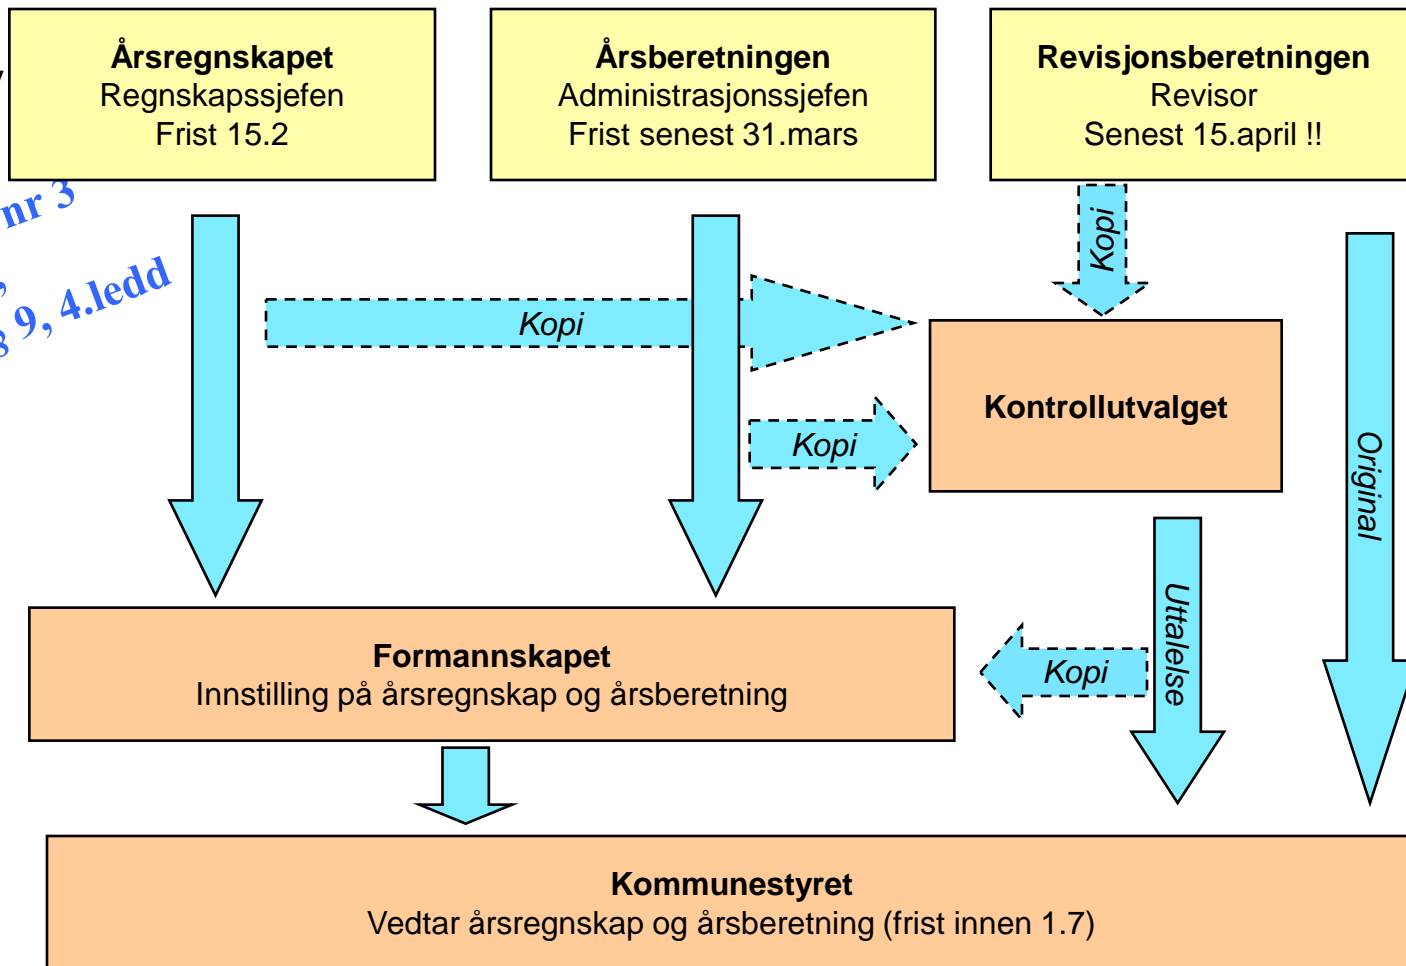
**Årsregnskapet**
Regnskapssjefen
Frist 15.2

**Årsberetningen**
Administrasjonssjefen
Frist senest 31.mars

**Revisjonsberetningen**
Revisor
Senest 15.april !!

nr 3

§ 9, 4.ledd

Kopi

Kopi

Kopi

**Kontrollutvalget**

Original

Uttalelse

Kopi

**Formannskapet**
Innstilling på årsregnskap og årsberetning

**Kommunestyret**
Vedtar årsregnskap og årsberetning (frist innen 1.7)